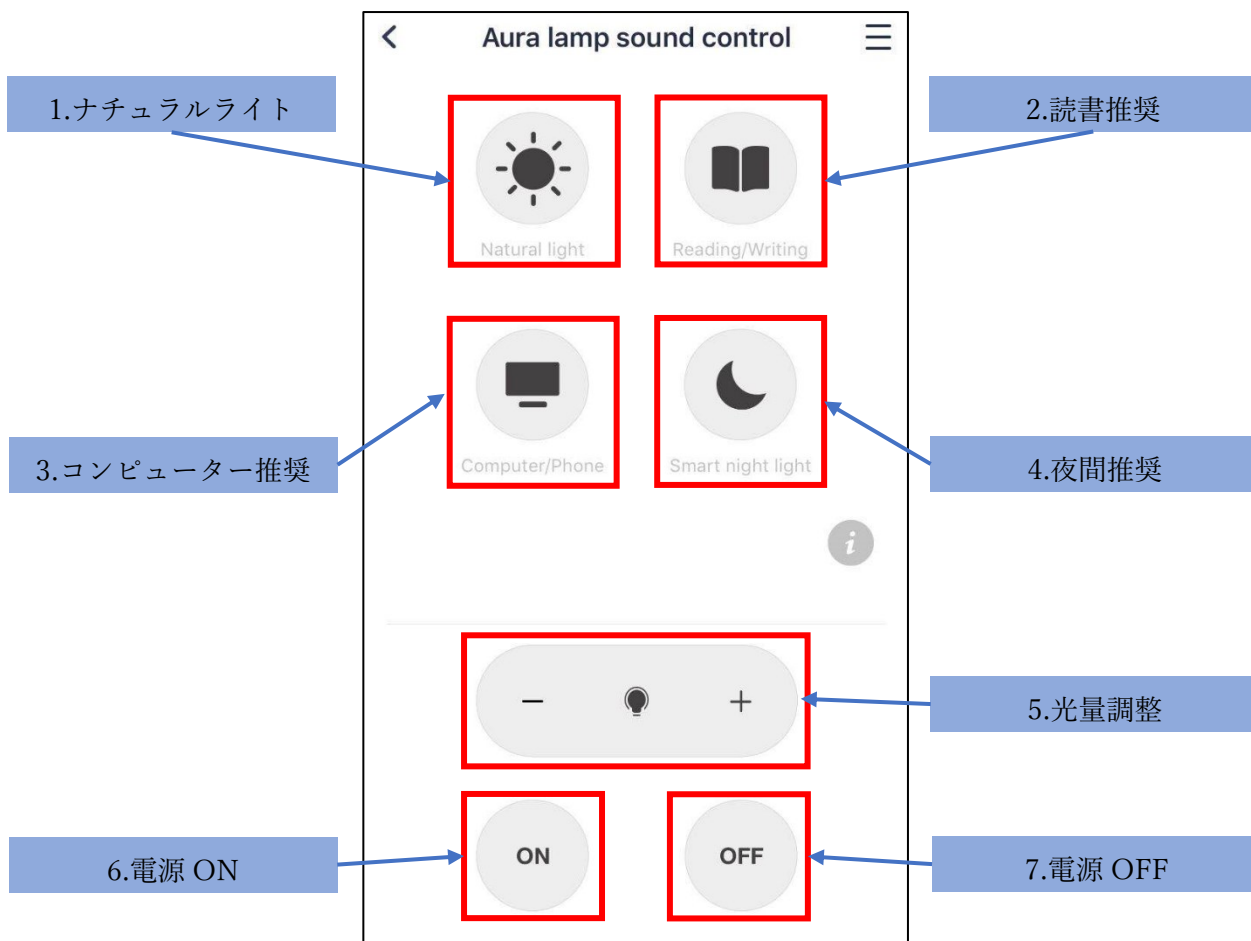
Aura lamp sound control

1.ナチュラルライト

2.読書推奨

Natural light

Reading/Writing

3.コンピューター推奨

Computer/Phone

Smart night light

4.夜間推奨

i

−

+

5.光量調整

6.電源 ON

ON

OFF

7.電源 OFF